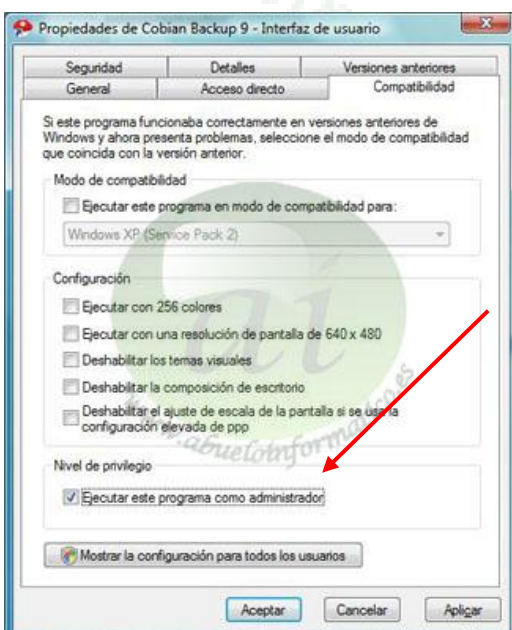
Propiedades de Cobian Backup 9 - Interfaz de usuario

Seguridad | Detalles | Versiones anteriores
General | Acceso directo | Compatibilidad

Si este programa funcionaba correctamente en versiones anteriores de Windows y ahora presenta problemas, seleccione el modo de compatibilidad que coincida con la versión anterior.

Modo de compatibilidad

Ejecutar este programa en modo de compatibilidad para:

Windows XP (Service Pack 2)

Configuración

Ejecutar con 256 colores

Ejecutar con una resolución de pantalla de 640 x 480

Deshabilitar los temas visuales

Deshabilitar la composición de escritorio

Deshabilitar el ajuste de escala de la pantalla si se usa la configuración elevada de ppp

www.abueloinformatico.es

Nivel de privilegio

Ejecutar este programa como administrador

Mostrar la configuración para todos los usuarios

Aceptar | Cancelar | Aplicar